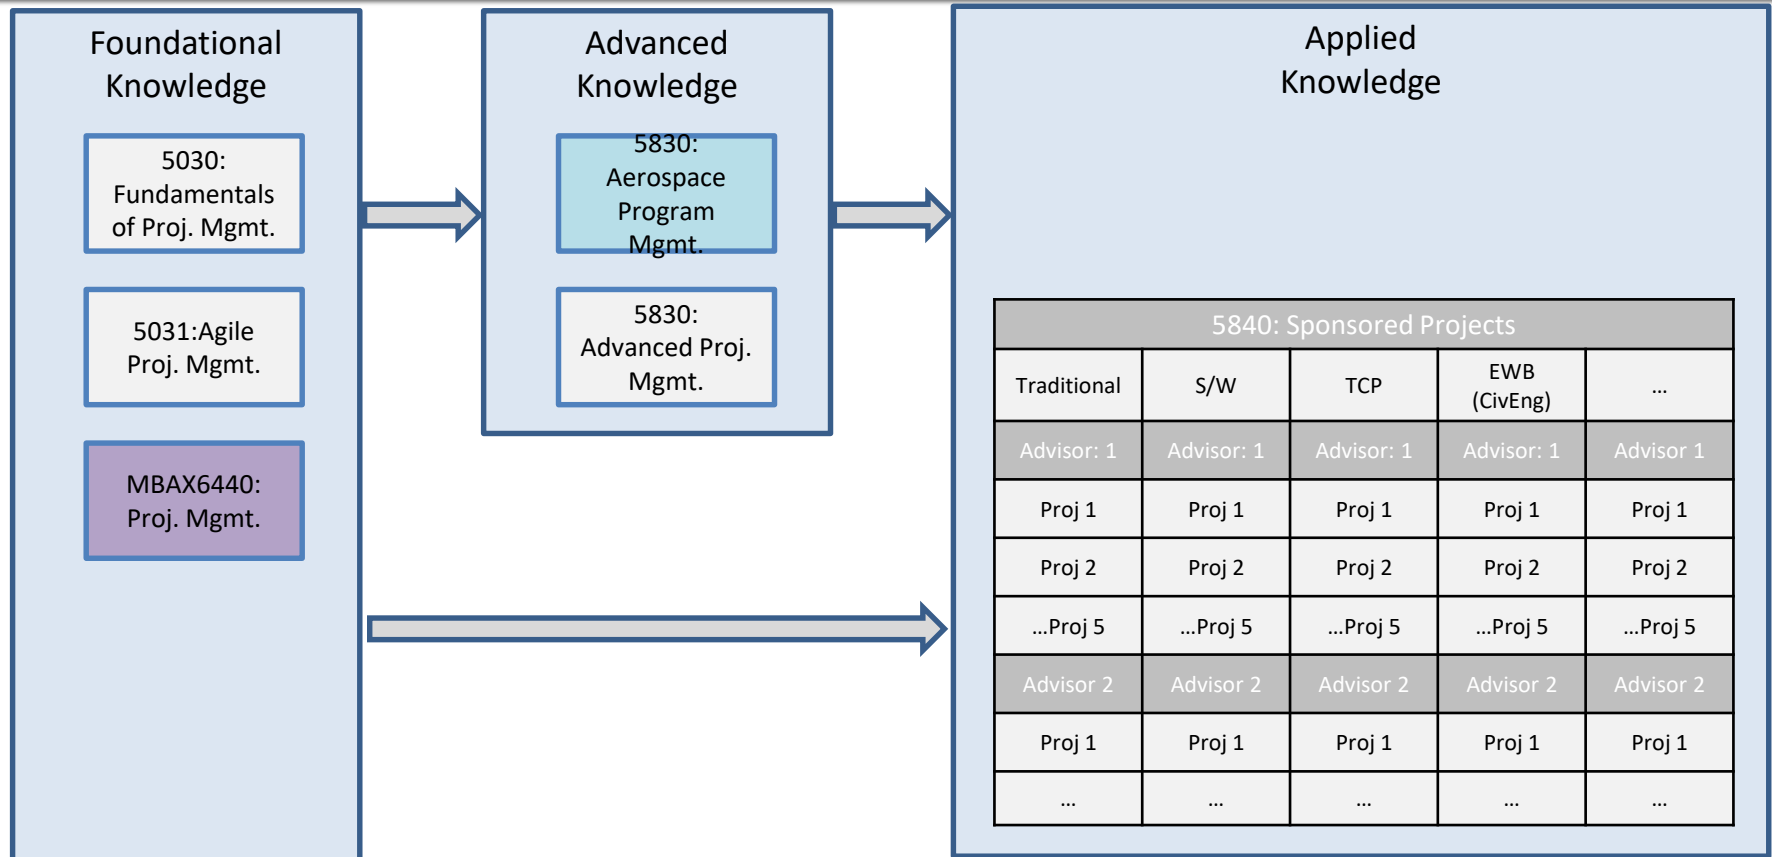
Foundational Knowledge

5030: Fundamentals of Proj. Mgmt.

5031:Agile Proj. Mgmt.

MBAX6440: Proj. Mgmt.

Advanced Knowledge

5830: Aerospace Program Mgmt.

5830: Advanced Proj. Mgmt.

Applied Knowledge

| 5840: Sponsored Projects | | | | |
|---|---|---|---|---|
| Traditional | S/W | TCP | EWB (CivEng) | ... |
| Advisor: 1 | Advisor: 1 | Advisor: 1 | Advisor: 1 | Advisor 1 |
| Proj 1 | Proj 1 | Proj 1 | Proj 1 | Proj 1 |
| Proj 2 | Proj 2 | Proj 2 | Proj 2 | Proj 2 |
| ...Proj 5 | ...Proj 5 | ...Proj 5 | ...Proj 5 | ...Proj 5 |
| Advisor 2 | Advisor 2 | Advisor 2 | Advisor 2 | Advisor 2 |
| Proj 1 | Proj 1 | Proj 1 | Proj 1 | Proj 1 |
| ... | ... | ... | ... | ... |